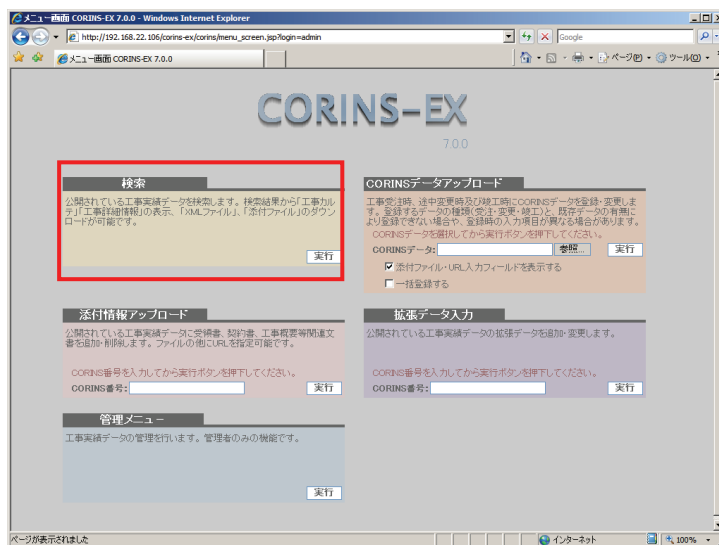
メニュー画面 CORINS-EX 7.0.0 - Windows Internet Explorer

http://192.168.22.106/corins-ex/corins/menu_screen.jsp?login=admin

Google

メニュー画面 CORINS-EX 7.0.0

ページ(P) ツール(O)

CORINS-EX

700

検索

公開されている工事実績データを検索します。検索結果から「工事カルテ」「工事詳細情報」の表示、「XMLファイル」、「添付ファイル」のダウンロードが可能です。

実行

CORINSデータアップロード

工事受注時、途中変更時及び竣工時にCORINSデータを登録・変更します。登録するデータの種類(受注・変更・竣工)と、既存データの有無により登録できない場合や、登録時の入力項目が異なる場合があります。

CORINSデータを選択してから実行ボタンを押下してください。

CORINSデータ:

参照...

実行

添付ファイル・URL入力フィールドを表示する

一括登録する

添付情報アップロード

公開されている工事実績データに受領書、契約書、工事概要等関連文書を追加・削除します。ファイルの他にURLを指定可能です。

CORINS番号を入力してから実行ボタンを押下してください。

CORINS番号:

実行

拡張データ入力

公開されている工事実績データの拡張データを追加・変更します。

CORINS番号を入力してから実行ボタンを押下してください。

CORINS番号:

実行

管理メニュー

工事実績データの管理を行います。管理者のみの機能です。

実行

ページが表示されました

インターネット

100%